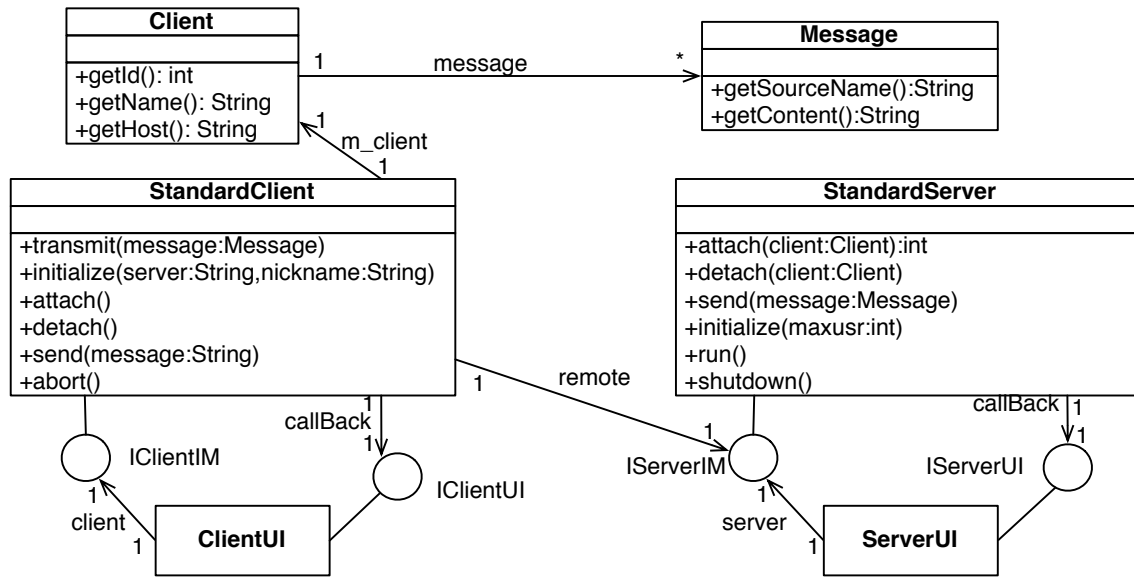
Client

+getId(): int
+getName(): String
+getHost(): String

1 message *

Message

+getSourceName():String
+getContent():String

1 m_client 1

StandardClient

+transmit(message:Message)
+initialize(server:String,nickname:String)
+attach()
+detach()
+send(message:String)
+abort()

StandardServer

+attach(client:Client):int
+detach(client:Client)
+send(message:Message)
+initialize(maxusr:int)
+run()
+shutdown()

1 remote 1

1 callBack 1

callBack 1 1

IClientIM

IClientUI

1 client 1

ClientUI

IServerIM

IServerUI

1 server 1

ServerUI